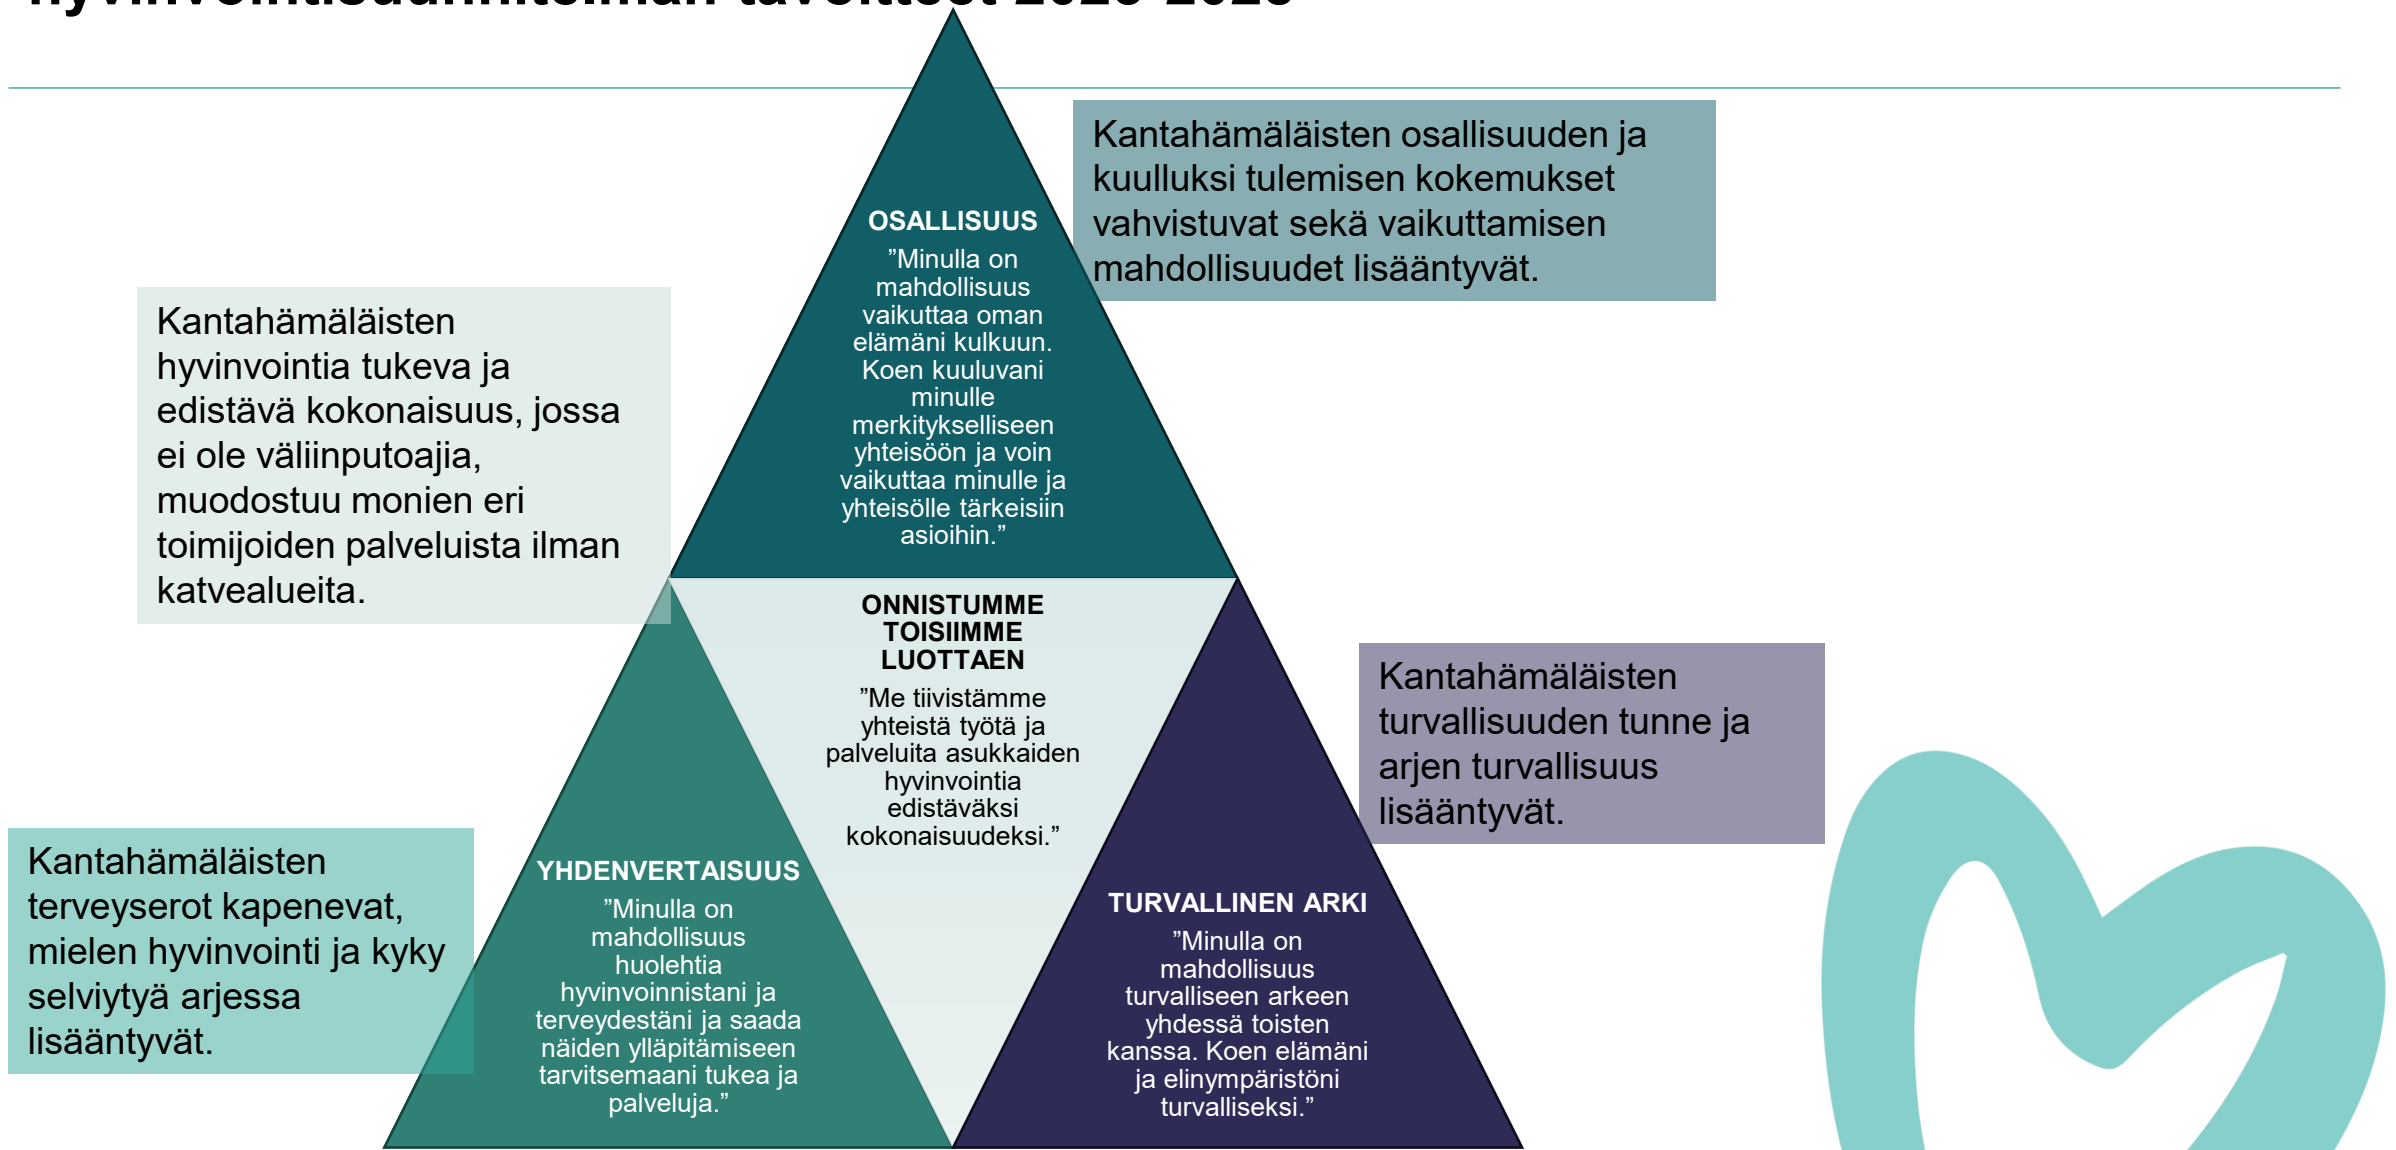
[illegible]

Kantahämäläisten osallisuuden ja kuulluksi tulemisen kokemukset vahvistuvat sekä vaikuttamisen mahdollisuudet lisääntyvät.

OSALLISUUS
”Minulla on mahdollisuus vaikuttaa oman elämäni kulkuun. Koen kuuluvani minulle merkitykselliseen yhteisöön ja voin vaikuttaa minulle ja yhteisölle tärkeisiin asioihin.”

Kantahämäläisten hyvinvointia tukeva ja edistävä kokonaisuus, jossa ei ole väliinputoajia, muodostuu monien eri toimijoiden palveluista ilman katvealueita.

ONNISTUMME TOISIIMME LUOTTAEN
”Me tiivistämme yhteistä työtä ja palveluita asukkaiden hyvinvointia edistäväksi kokonaisuudeksi.”

Kantahämäläisten turvallisuuden tunne ja arjen turvallisuus lisääntyvät.

Kantahämäläisten terveyserot kapenevat, mielen hyvinvointi ja kyky selviytyä arjessa lisääntyvät.

YHDENVERTAISUUS
”Minulla on mahdollisuus huolehtia hyvinvoinnistani ja terveydestäni ja saada näiden ylläpitämiseen tarvitsemaani tukea ja palveluja.”

TURVALLINEN ARKI
”Minulla on mahdollisuus turvalliseen arkeen yhdessä toisten kanssa. Koen elämäni ja elinympäristöni turvalliseksi.”